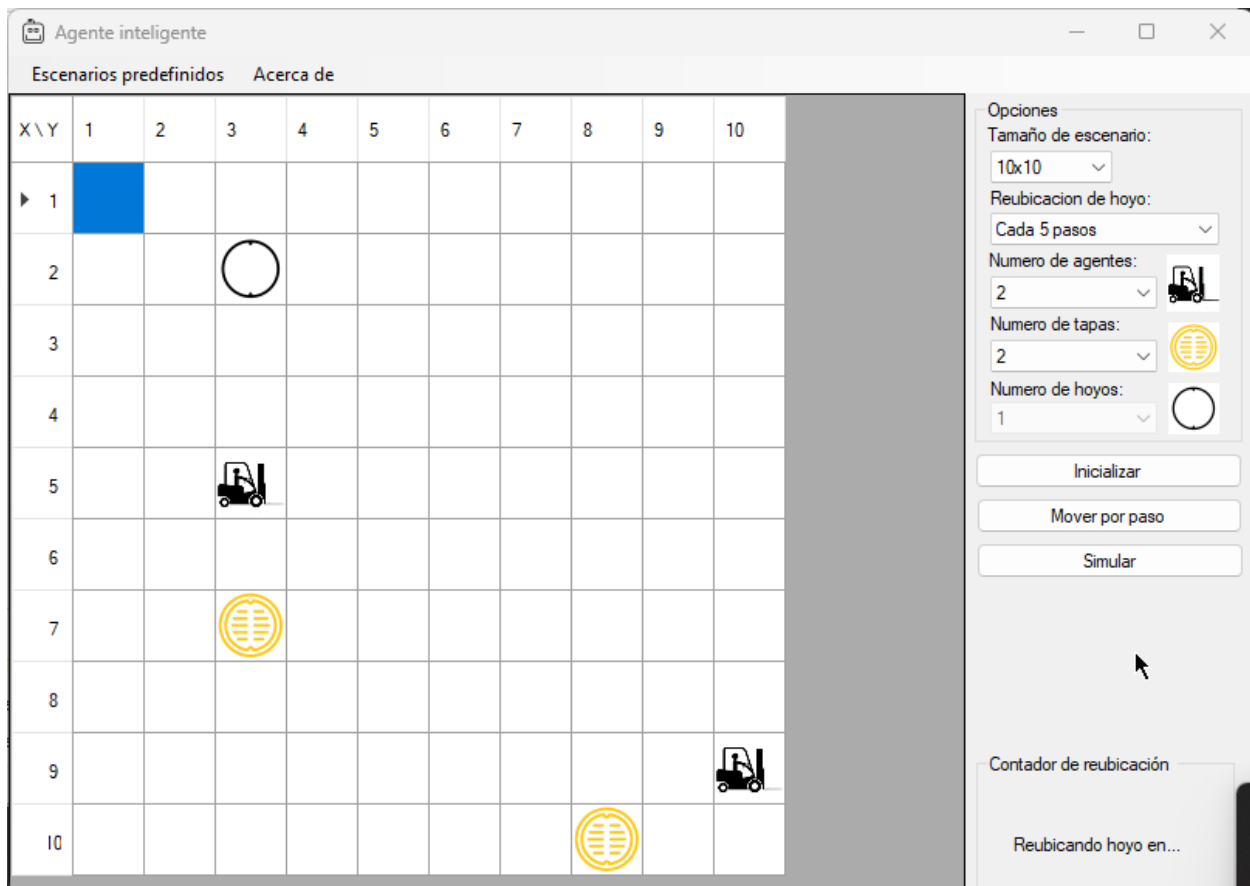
Agente inteligente

Escenarios predefinidos    Acerca de

| X \ Y | 1 | 2 | 3 | 4 | 5 | 6 | 7 | 8 | 9 | 10 |
|---|---|---|---|---|---|---|---|---|---|---|
| 1 | | | | | | | | | | |
| 2 | | | | | | | | | | |
| 3 | | | | | | | | | | |
| 4 | | | | | | | | | | |
| 5 | | | | | | | | | | |
| 6 | | | | | | | | | | |
| 7 | | | | | | | | | | |
| 8 | | | | | | | | | | |
| 9 | | | | | | | | | | |
| 10 | | | | | | | | | | |

Opciones
Tamaño de escenario:
10x10
Reubicacion de hoyo:
Cada 5 pasos
Numero de agentes:
2
Numero de tapas:
2
Numero de hoyos:
1

Inicializar
Mover por paso
Simular

Contador de reubicación
Reubicando hoyo en...